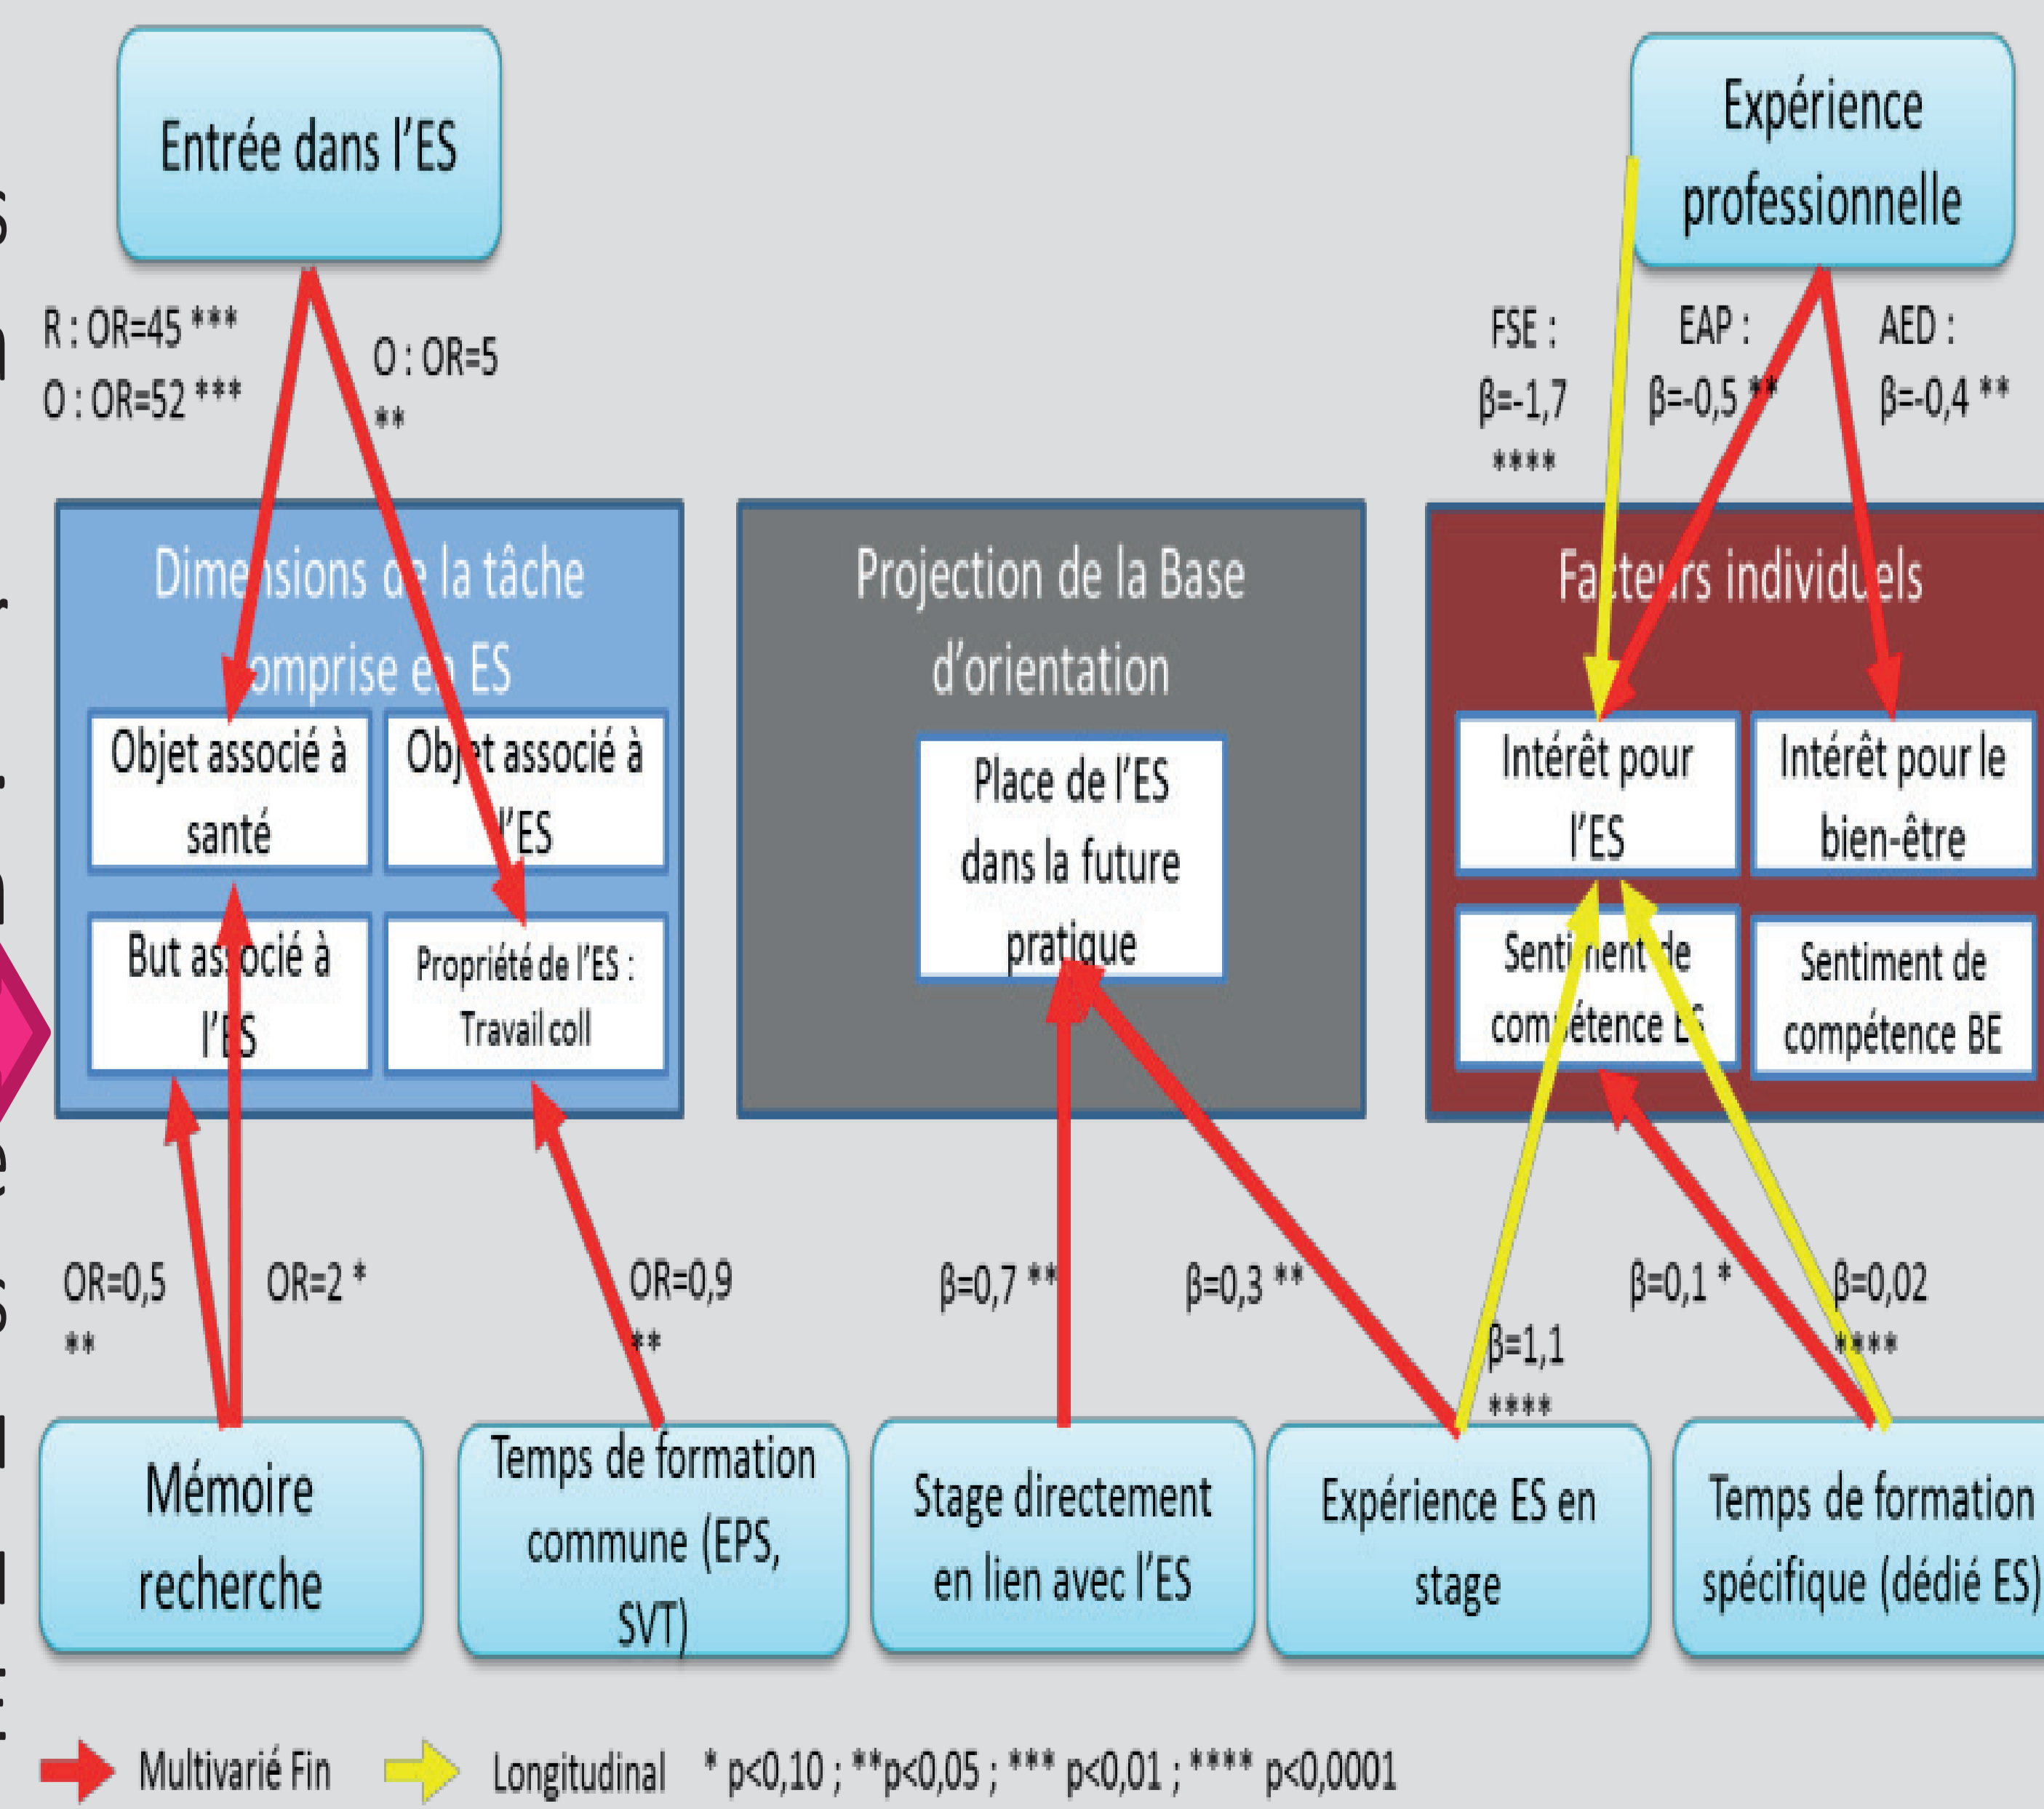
Entrée dans l'ES

Expérience professionnelle

R : OR=45 ***
O : OR=52 ***

O : OR=5
**

FSE : β=-1,7 ****

EAP : β=-0,5 **

AED : β=-0,4 **

Dimensions de la tâche comprise en ES

Objet associé à santé

Objet associé à l'ES

But associé à l'ES

Propriété de l'ES : Travail coll

Projection de la Base d'orientation

Place de l'ES dans la future pratique

Facteurs individuels

Intérêt pour l'ES

Intérêt pour le bien-être

Sentiment de compétence ES

Sentiment de compétence BE

OR=0,5
**

OR=2 *

OR=0,9
**

β=0,7 **

β=0,3 **

β=1,1
****

β=0,1 *

β=0,02
****

Mémoire recherche

Temps de formation commune (EPS, SVT)

Stage directement en lien avec l'ES

Expérience ES en stage

Temps de formation spécifique (dédié ES)

Multivarié Fin   Longitudinal   * p<0,10 ; **p<0,05 ; *** p<0,01 ; **** p<0,0001